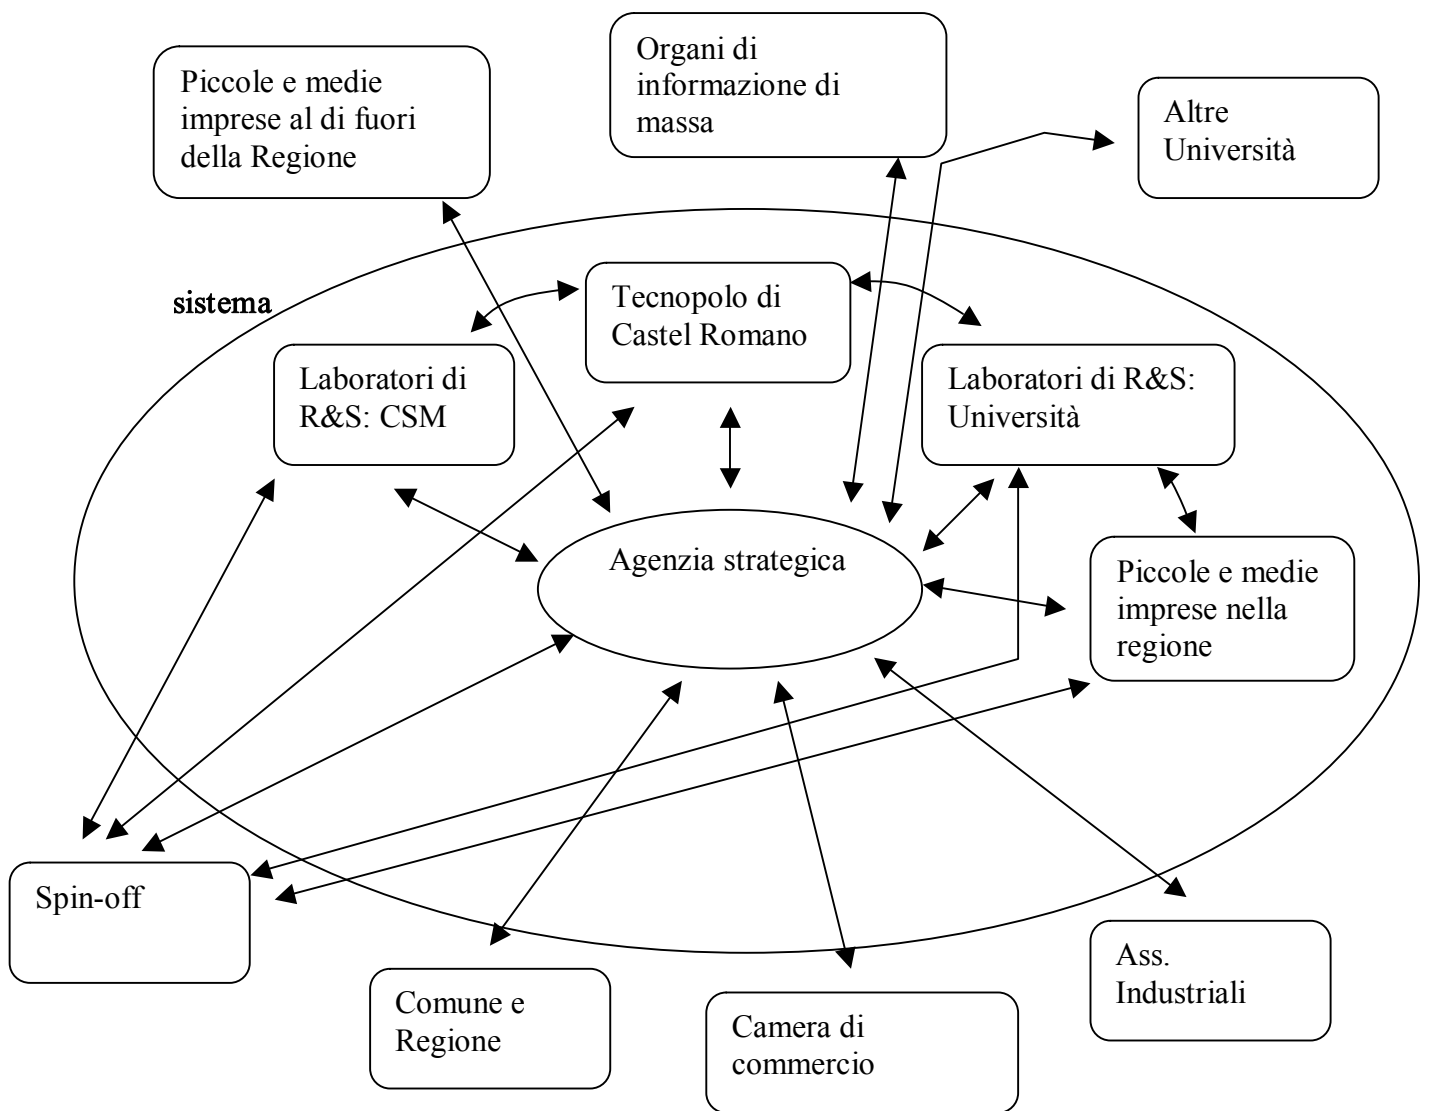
Piccole e medie imprese al di fuori della Regione

Organi di informazione di massa

Altre Università

sistema

Tecnopolo di Castel Romano

Laboratori di R&S: CSM

Laboratori di R&S: Università

Agenzia strategica

Piccole e medie imprese nella regione

Spin-off

Comune e Regione

Camera di commercio

Ass. Industriali